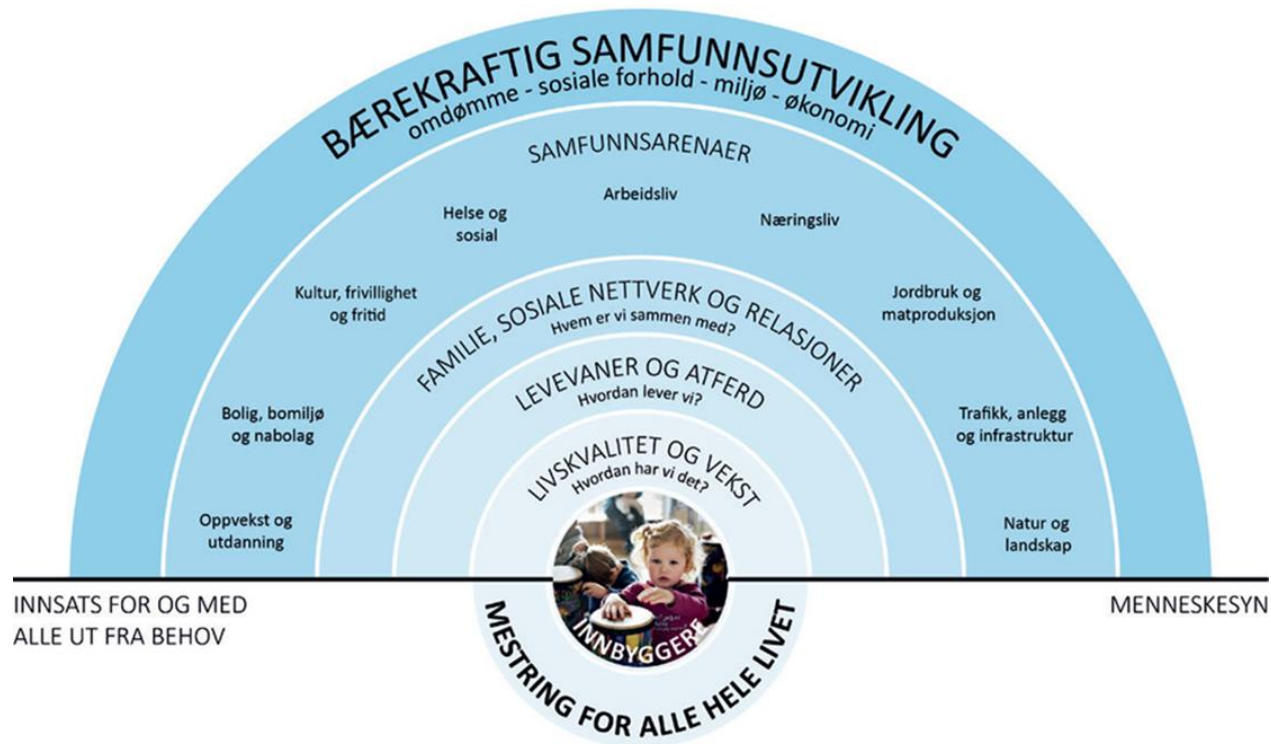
BÆREKRAFTIG SAMFUNNSUTVIKLING
omdømme - sosiale forhold - miljø - økonomi

SAMFUNNSARENAER

Helse og sosial

Arbeidsliv

Næringsliv

Kultur, frivillighet og fritid

Jordbruk og matproduksjon

Bolig, bomiljø og nabolag

Trafikk, anlegg og infrastruktur

Oppvekst og utdanning

Natur og landskap

FAMILIE, SOSIALE NETTVERK OG RELASJONER
Hvem er vi sammen med?

LEVEVANER OG ATFERD
Hvordan lever vi?

LIVSKVALITET OG VEKST
Hvordan har vi det?

INNBYGGERE

INNSATS FOR OG MED ALLE UT FRA BEHOV

MENNESKESYN

MESTRING FOR ALLE HELE LIVET